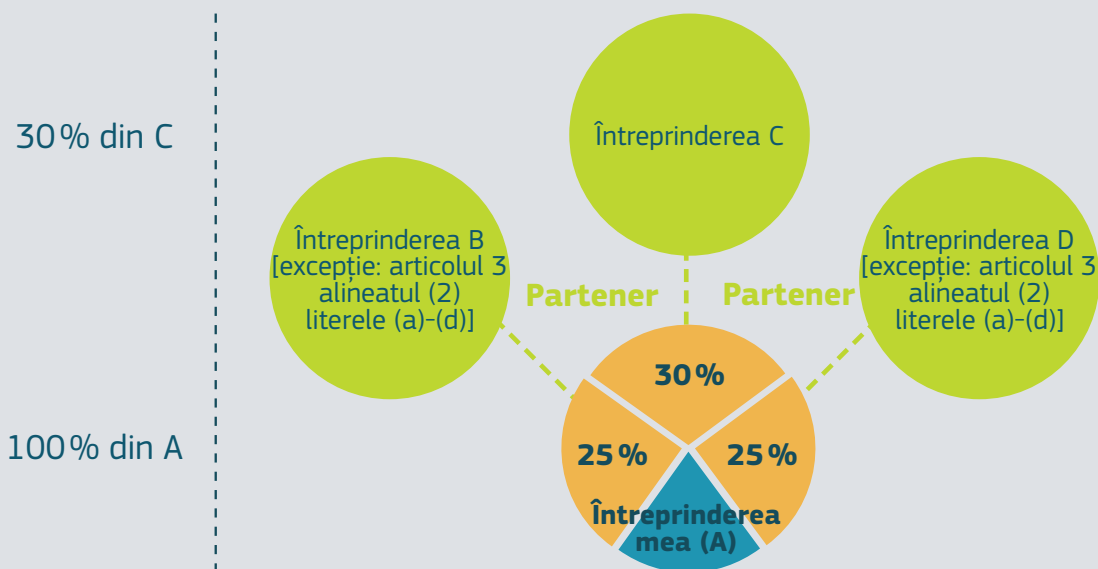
30% din C

100% din A

Întreprinderea C

Întreprinderea B [excepție: articolul 3 alineatul (2) literele (a)-(d)]

Partener

Partener

Întreprinderea D [excepție: articolul 3 alineatul (2) literele (a)-(d)]

30%

25%

25%

Întreprinderea mea (A)